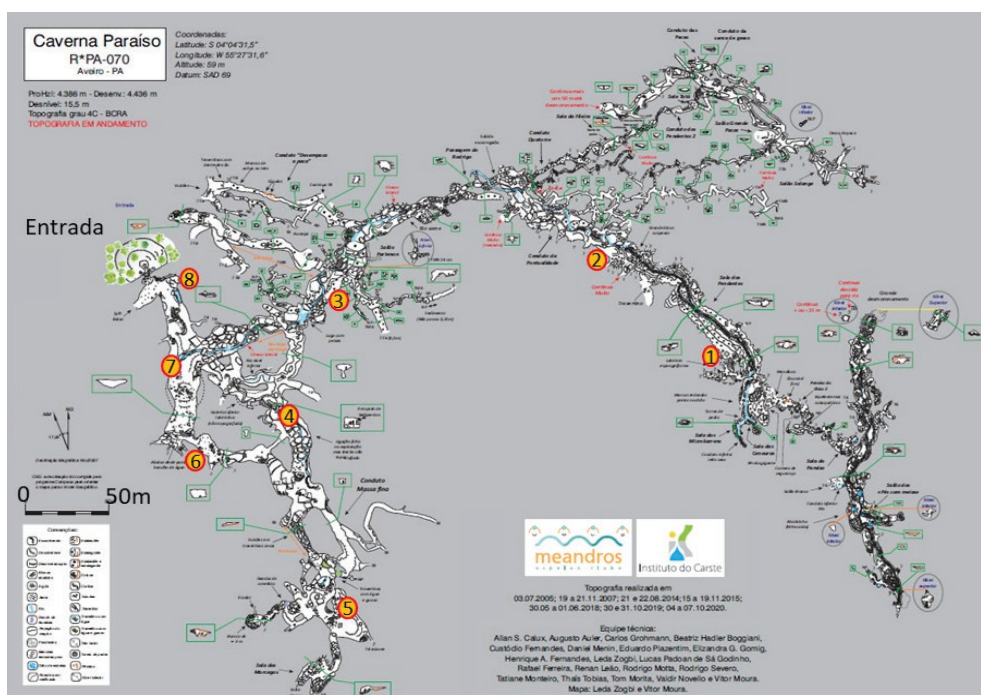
Caverna Paraíso
R*PA-070
Aveiro - PA

Coordenadas:
Latitude: S 04°04'31,5"
Longitude: W 55°27'31,6"
Altitude: 59 m
Datum: SAD 69

ProjHzl: 4.386 m - Desenv.: 4.436 m
Desnível: 15,5 m
Topografia grau 4C - BCRA
TOPOGRAFIA EM ANDAMENTO

Entrada

0 50m

Conduto "Desempaca o paca"

Salão Paraíso

Conduto Opaleiro

Conduto da Pontualidade

Salão dos Pendentes

Conduto Massa fina

Salão dos Morcegos

Salão das Pedras

Conduto dos Pacas

Salão do Pleito

Salão Grande Pacas

Salão Solange

Grande desabamento

Convenções

1 2 3 4 5 6 7 8

meandros
Instituto do Carste

Topografia realizada em
03.07.2005; 19 a 21.11.2007; 21 e 22.08.2014; 15 a 19.11.2015;
30.05 a 01.06.2018; 30 e 31.10.2019; 04 a 07.10.2020.

Equipe técnica:
Allan S. Calux, Augusto Auler, Carlos Grohmann, Beatriz Hadler Boggiani, Custódio Fernandes, Daniel Menin, Eduardo Piazentim, Elizandra G. Gomig, Henrique A. Fernandes, Leda Zogbi, Lucas Padoan de Sá Godinho, Rafael Ferreira, Renan Leão, Rodrigo Motta, Rodrigo Severo, Tatiane Monteiro, Thaís Tobias, Tom Morita, Valdir Novello e Vitor Moura.
Mapa: Leda Zogbi e Vitor Moura.